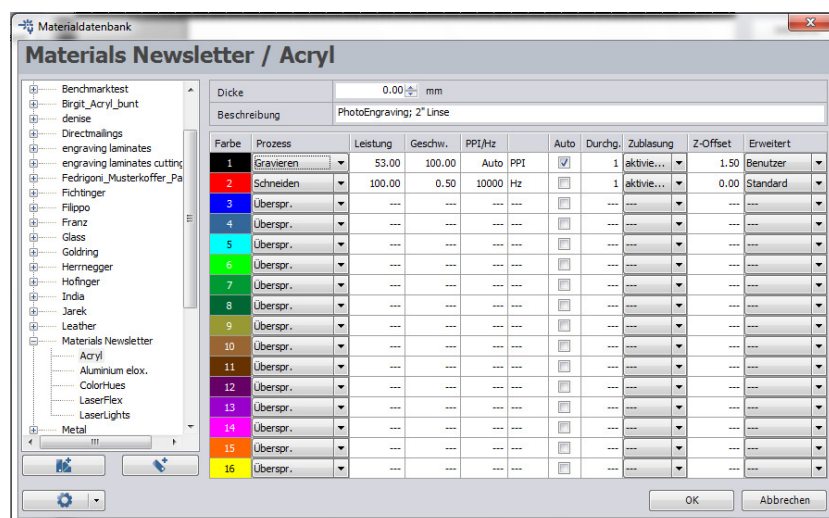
Materialdatenbank

Materials Newsletter / Acryl

Benchmarktest
Birgit_Acryl_bunt
denise
Directmailings
engraving laminates
engraving laminates cutting
Fedrigoni_Musterkoffer_Pa
Fichtinger
Filippo
Franz
Glass
Goldring
Herrnegger
Hofinger
India
Jarek
Leather
Materials Newsletter
Acryl
Aluminium elox.
ColorHues
LaserFlex
LaserLights
Metal

Dicke 0.00 mm
Beschreibung PhotoEngraving; 2" Linse

| Farbe | Prozess | Leistung | Geschw. | PPI/Hz | | Auto | Durchg. | Zublasung | Z-Offset | Erweitert |
|---|---|---|---|---|---|---|---|---|---|---|
| 1 | Gravieren | 53.00 | 100.00 | Auto | PPI | ☑ | 1 | aktivie... | 1.50 | Benutzer |
| 2 | Schneiden | 100.00 | 0.50 | 10000 | Hz | ☐ | 1 | aktivie... | 0.00 | Standard |
| 3 | Überspr. | --- | --- | --- | --- | ☐ | --- | --- | --- | --- |
| 4 | Überspr. | --- | --- | --- | --- | ☐ | --- | --- | --- | --- |
| 5 | Überspr. | --- | --- | --- | --- | ☐ | --- | --- | --- | --- |
| 6 | Überspr. | --- | --- | --- | --- | ☐ | --- | --- | --- | --- |
| 7 | Überspr. | --- | --- | --- | --- | ☐ | --- | --- | --- | --- |
| 8 | Überspr. | --- | --- | --- | --- | ☐ | --- | --- | --- | --- |
| 9 | Überspr. | --- | --- | --- | --- | ☐ | --- | --- | --- | --- |
| 10 | Überspr. | --- | --- | --- | --- | ☐ | --- | --- | --- | --- |
| 11 | Überspr. | --- | --- | --- | --- | ☐ | --- | --- | --- | --- |
| 12 | Überspr. | --- | --- | --- | --- | ☐ | --- | --- | --- | --- |
| 13 | Überspr. | --- | --- | --- | --- | ☐ | --- | --- | --- | --- |
| 14 | Überspr. | --- | --- | --- | --- | ☐ | --- | --- | --- | --- |
| 15 | Überspr. | --- | --- | --- | --- | ☐ | --- | --- | --- | --- |
| 16 | Überspr. | --- | --- | --- | --- | ☐ | --- | --- | --- | --- |

OK Abbrechen